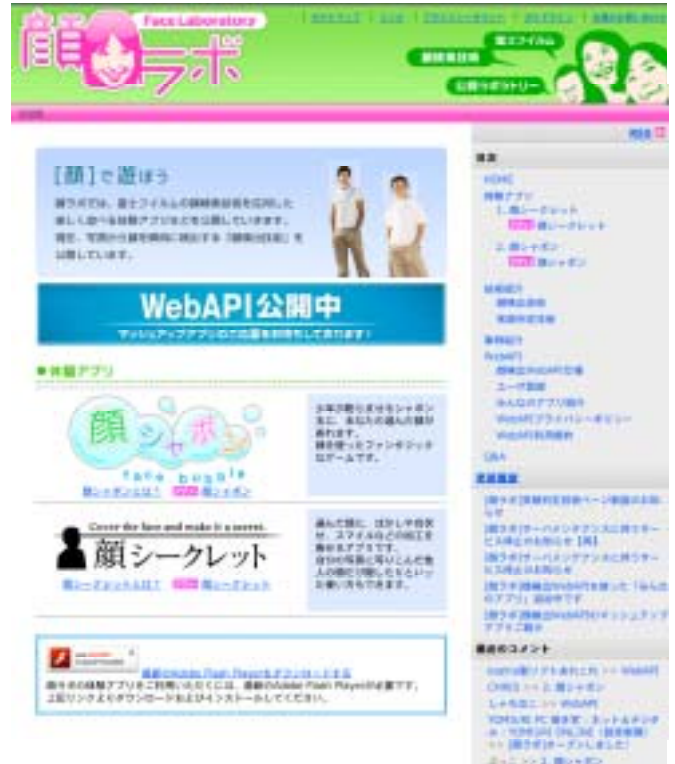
顔ラボ
Face Laboratory

富士フイルム
顔検索技術
公開ラボラトリー

［顔］で遊ぼう
顔ラボでは、富士フイルムの顔検索技術を応用した楽しい遊べる体験アプリなどを公開しています。

WebAPI公開中

体験アプリ

顔シャボン
face bubble
顔シャボンとは？ 顔シャボン

Cover the face and make it a secret.
顔シークレット
顔シークレットとは？ 顔シークレット

最新のAdobe Flash Playerをダウンロードする

目次
HOME
体験アプリ
1. 顔シークレット
顔シークレット
2. 顔シャボン
顔シャボン
技術紹介
顔検出技術
事例紹介
WebAPI
ユーザ登録
Q&A

更新履歴

最近のコメント